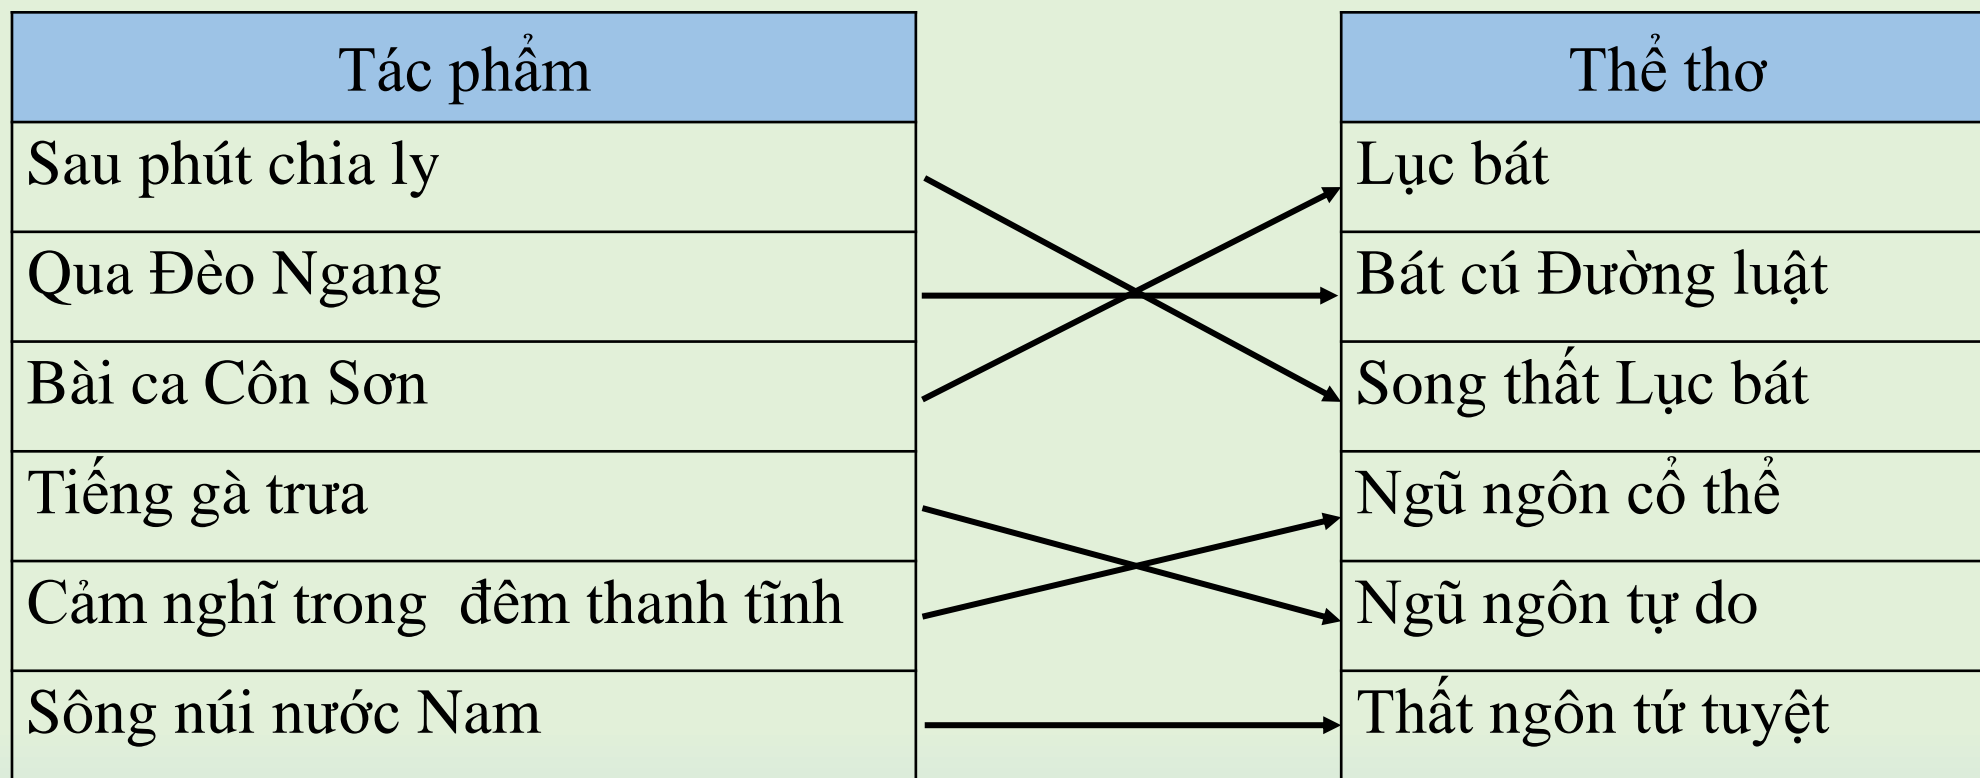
| Tác phẩm |
|---|
| Sau phút chia ly |
| Qua Đèo Ngang |
| Bài ca Côn Sơn |
| Tiếng gà trưa |
| Cảm nghĩ trong đêm thanh tĩnh |
| Sông núi nước Nam |

| Thể thơ |
|---|
| Lục bát |
| Bát cú Đường luật |
| Song thất Lục bát |
| Ngũ ngôn cổ thể |
| Ngũ ngôn tự do |
| Thất ngôn tứ tuyệt |